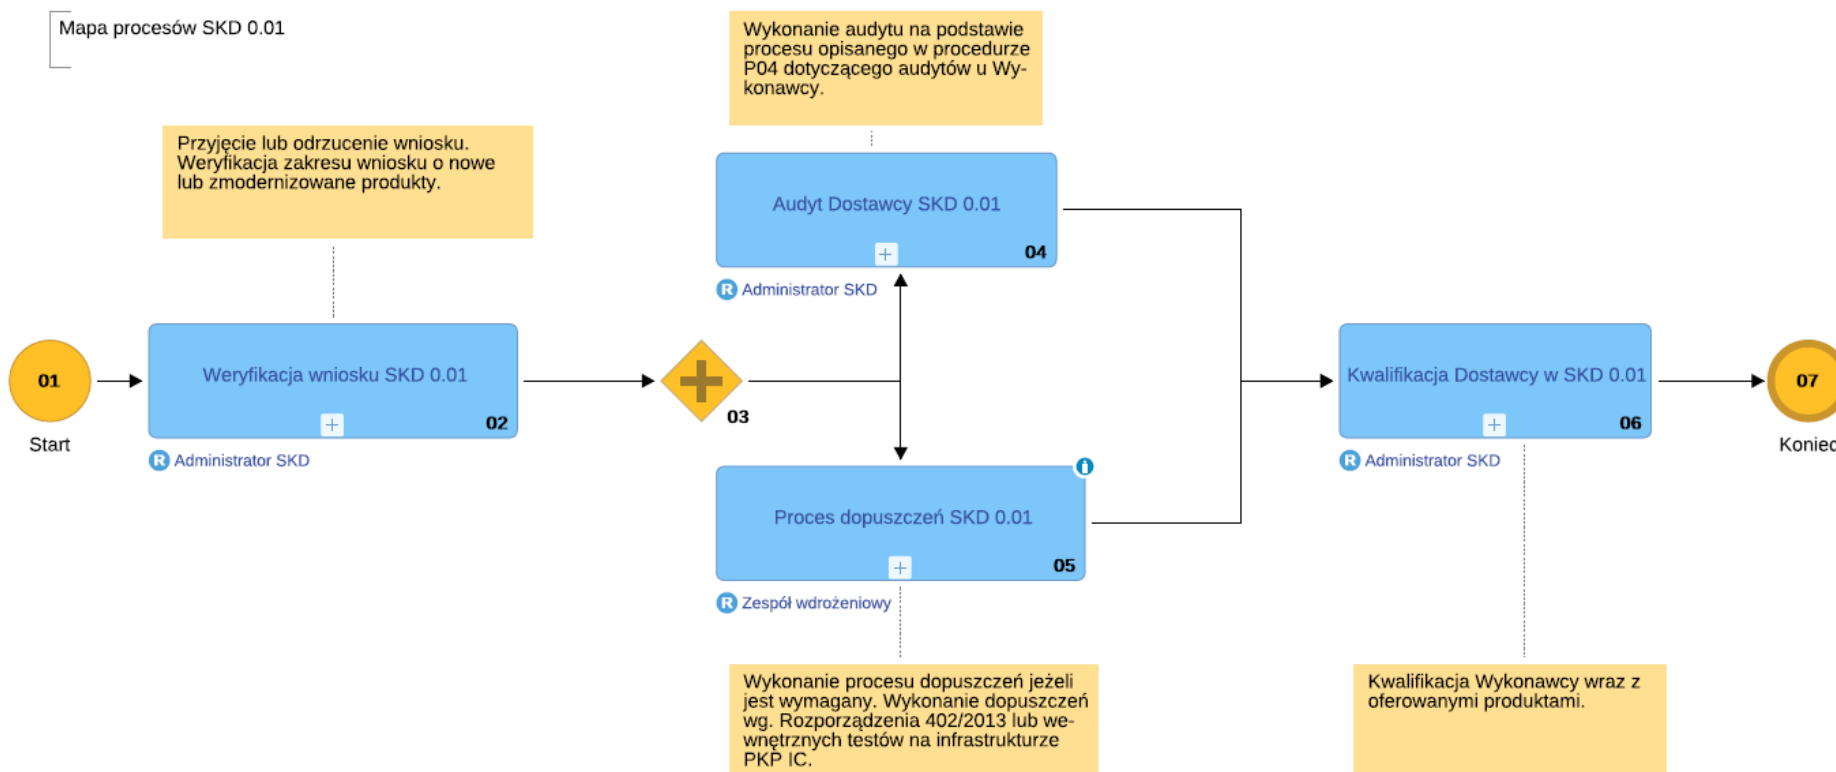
Mapa procesów SKD 0.01

Wykonanie audytu na podstawie procesu opisanego w procedurze P04 dotyczącego audytów u Wykonawcy.

Przyjęcie lub odrzucenie wniosku. Weryfikacja zakresu wniosku o nowe lub zmodernizowane produkty.

Audyt Dostawcy SKD 0.01
04
R Administrator SKD

01
Start

Weryfikacja wniosku SKD 0.01
02
R Administrator SKD

03

Kwalifikacja Dostawcy w SKD 0.01
06
R Administrator SKD

07
Koniec

Proces dopuszczeń SKD 0.01
05
R Zespół wdrożeniowy

Wykonanie procesu dopuszczeń jeżeli jest wymagany. Wykonanie dopuszczeń wg. Rozporządzenia 402/2013 lub wewnętrznych testów na infrastrukturze PKP IC.

Kwalifikacja Wykonawcy wraz z oferowanymi produktami.